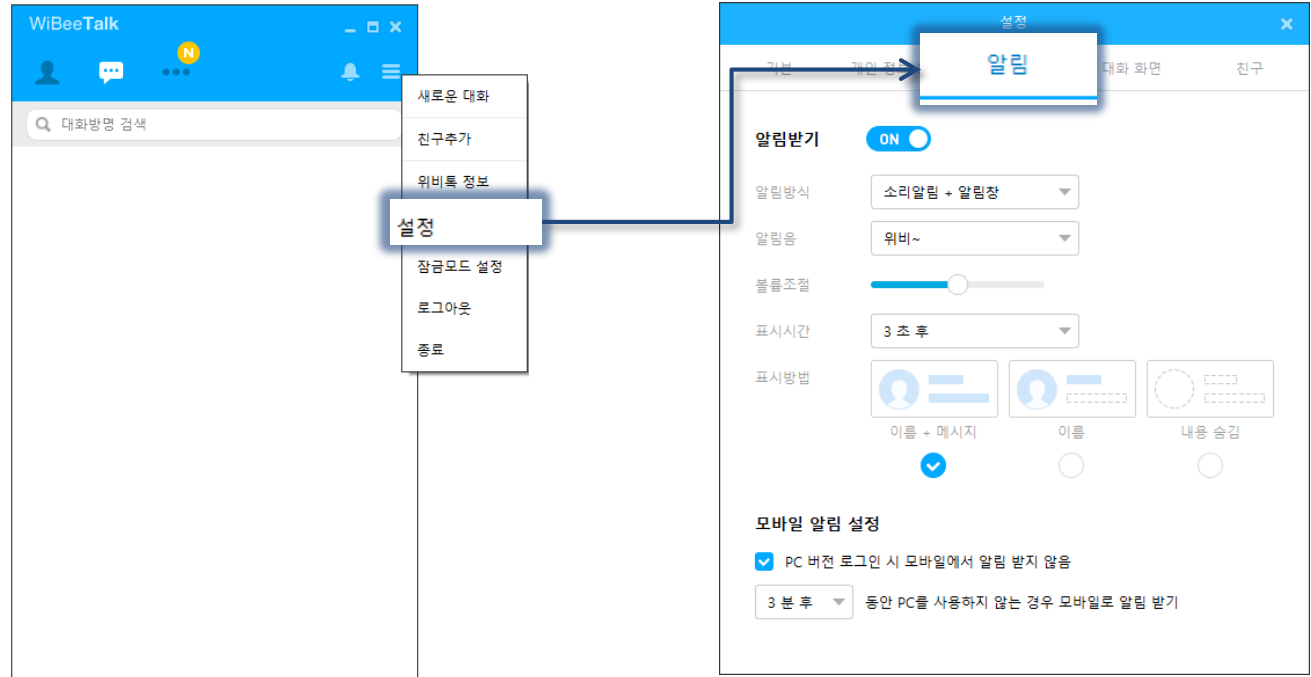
WiBeeTalk

N

대화방명 검색

새로운 대화
친구추가
위비톡 정보
설정
잠금모드 설정
로그아웃
종료

설정
기본
개인 정
알림
대화 화면
친구

알림받기 ON
알림방식 소리알림 + 알림창
알림음 위비~
볼륨조절
표시시간 3 초 후
표시방법
이름 + 메시지
이름
내용 숨김

모바일 알림 설정
PC 버전 로그인 시 모바일에서 알림 받지 않음
3 분 후 동안 PC를 사용하지 않는 경우 모바일로 알림 받기